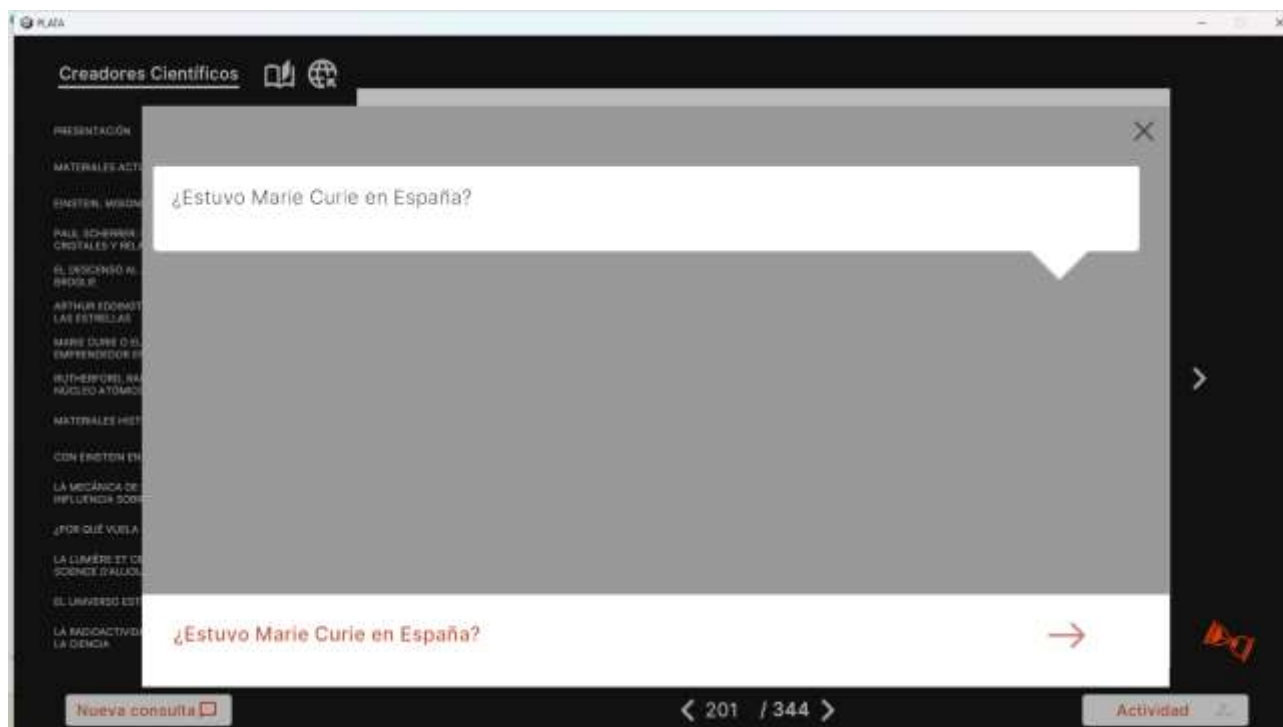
PLATA

Creadores Científicos

PRESENTACIÓN

MATERIALES ACT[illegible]

EINSTEIN, MISION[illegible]

PAUL SCHERRER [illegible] CRISTALES Y REL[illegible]

EL DESCENSO AL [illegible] BROGLIE

ARTHUR EDDINGT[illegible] LAS ESTRELLAS

MARIE CURIE O EL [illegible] EMPRENDEDOR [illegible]

RUTHERFORD, RA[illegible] NÚCLEO ATÓMIC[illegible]

MATERIALES HIST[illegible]

CON EINSTEIN EN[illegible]

LA MECÁNICA DE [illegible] INFLUENCIA SOBR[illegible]

¿POR QUÉ VUELA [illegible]

LA LUMIÈRE ET C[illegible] SCIENCE D'AUJOU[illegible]

EL UNIVERSO EST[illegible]

LA RADIOACTIVID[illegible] LA CIENCIA

¿Estuvo Marie Curie en España?

¿Estuvo Marie Curie en España?

Nueva consulta

201 / 344

Actividad